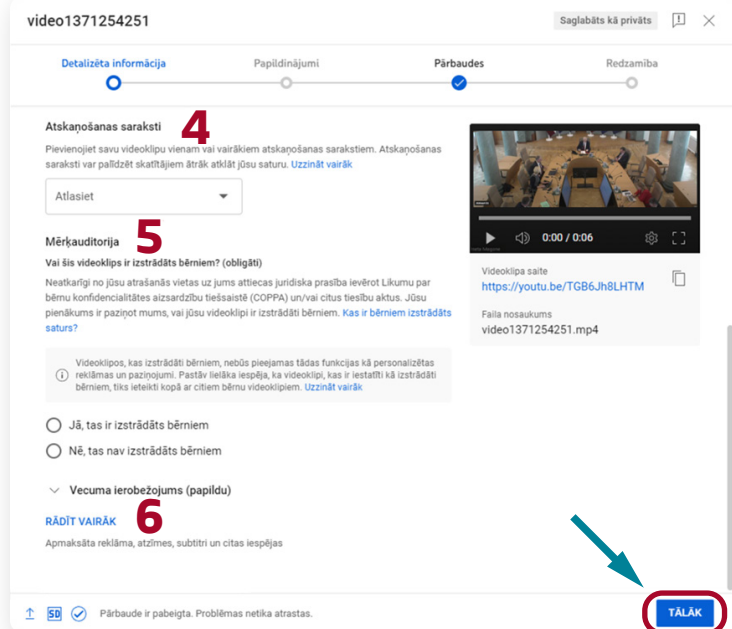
video1371254251

Saglabāts kā privāts

Detalizēta informācija

Papildinājumi

Pārbaudes

Redzamība

Atskaņošanas saraksti

4

Pievienojiet savu videoklipu vienam vai vairākiem atskaņošanas sarakstiem. Atskaņošanas saraksti var palīdzēt skatītājiem ātrāk atklāt jūsu saturu. Uzzināt vairāk

Atlasiet

Mērķauditorija

5

Vai šis videoklips ir izstrādāts bērniem? (obligāti)

Neatkarīgi no jūsu atrašanās vietas uz jums attiecas juridiska prasība ievērot Likumu par bērnu konfidencialitātes aizsardzību tiešsaistē (COPPA) un/vai citus tiesību aktus. Jūsu pienākums ir paziņot mums, vai jūsu videoklipi ir izstrādāti bērniem. Kas ir bērniem izstrādāts saturs?

Videoklipos, kas izstrādāti bērniem, nebūs pieejamas tādas funkcijas kā personalizētas reklāmas un paziņojumi. Pastāv lielāka iespēja, ka videoklipi, kas ir iestatīti kā izstrādāti bērniem, tiks ieteikti kopā ar citiem bērnu videoklipiem. Uzzināt vairāk

Jā, tas ir izstrādāts bērniem

Nē, tas nav izstrādāts bērniem

Vecuma ierobežojums (papildu)

RĀDĪT VAIRĀK

6

Apmaksāta reklāma, atzīmes, subtitri un citas iespējas

0:00 / 0:06

Videoklipa saite

https://youtu.be/TGB6Jh8LHTM

Faila nosaukums

video1371254251.mp4

SD

Pārbaude ir pabeigta. Problēmas netika atrastas.

TĀLĀK